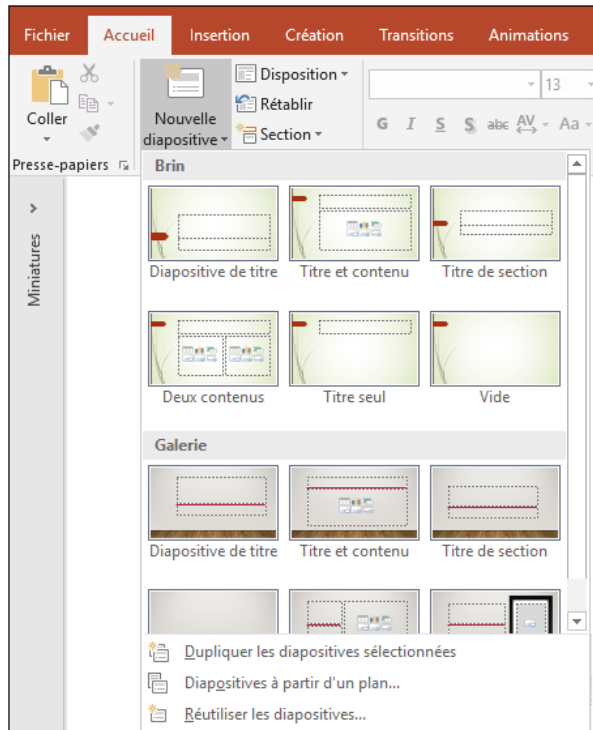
Fichier Accueil Insertion Création Transitions Animations

Coller

Nouvelle diapositive

Disposition

Rétablir

Section

13

G I S S abc AV Aa

Presse-papiers

Miniatures

Brin

Diapositive de titre

Titre et contenu

Titre de section

Deux contenus

Titre seul

Vide

Galerie

Diapositive de titre

Titre et contenu

Titre de section

Dupliquer les diapositives sélectionnées

Diapositives à partir d'un plan...

Réutiliser les diapositives...